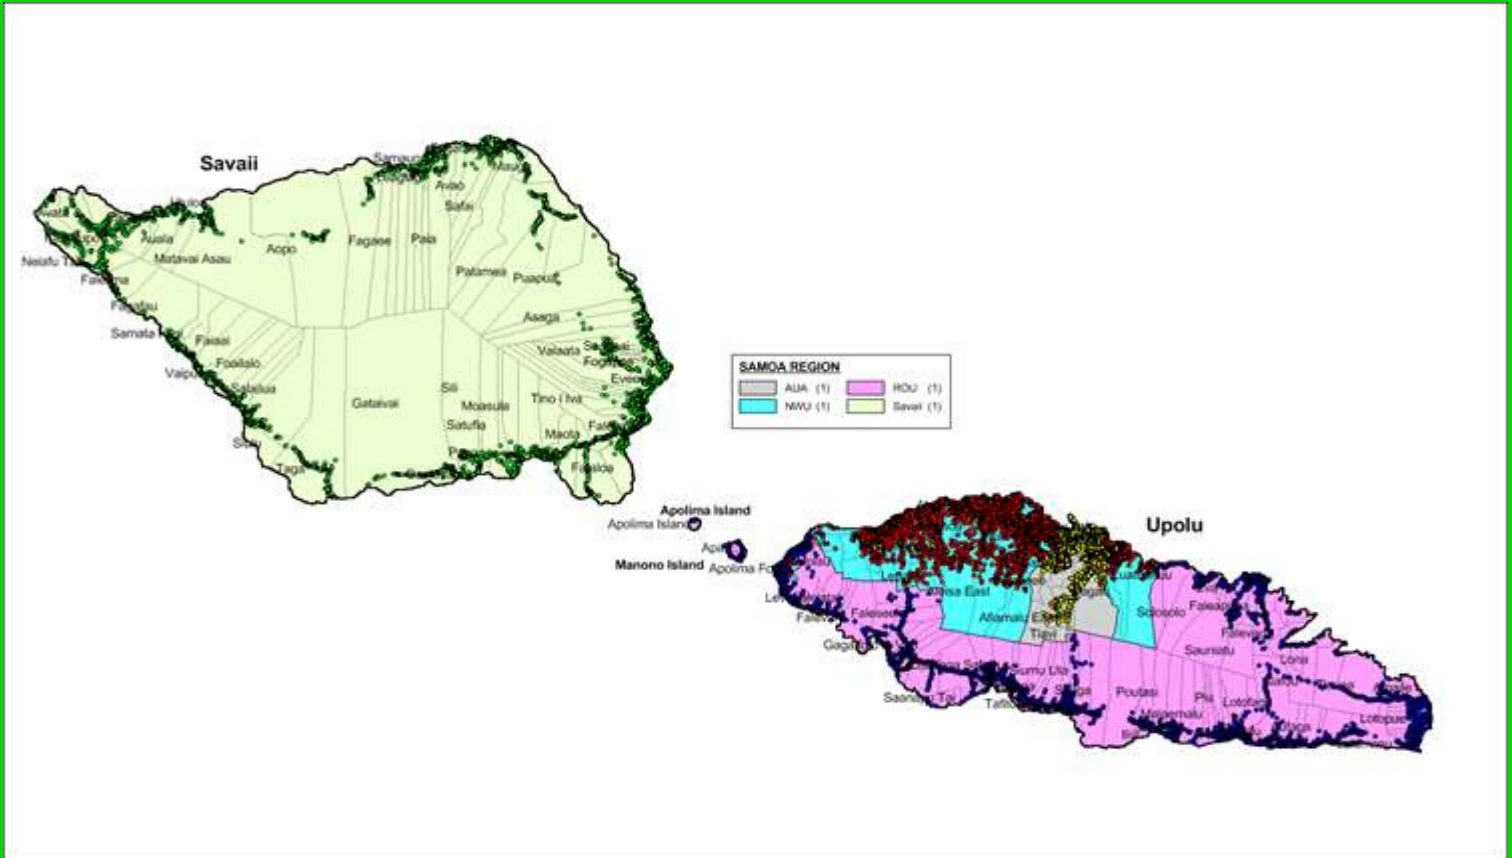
Savaii

Samauga
Avao
Safai
Auala
Aopo
Fagaee
Paia
Matavai Asau
Neiafu
Falealupo
Patamea
Puapua
Falelima
Samata
Aasaga
Faiaai
Vaiafai
Foailalo
Vaipu
Salailua
Sili
Gataivai
Moasula
Tino i lva
Satufia
Maota
Sili
Taga
Faleloa

SAMOA REGION
AUA (1)
ROU (1)
NWU (1)
Savaii (1)

Apolima Island
Apolima Island
Manono Island
Apolima Fou

Upolu

Leulumoega
Faleasiu
Faleula
Gagaifo
Afiamalu
Tiavi
Solosolo
Faleapuna
Saumatu
Falevao
Lona
Poutasi
Siumu Uta
Saanapu
Tafitoala
Salani
Lotofaga
Malaemalu
Lotopue
Vavau